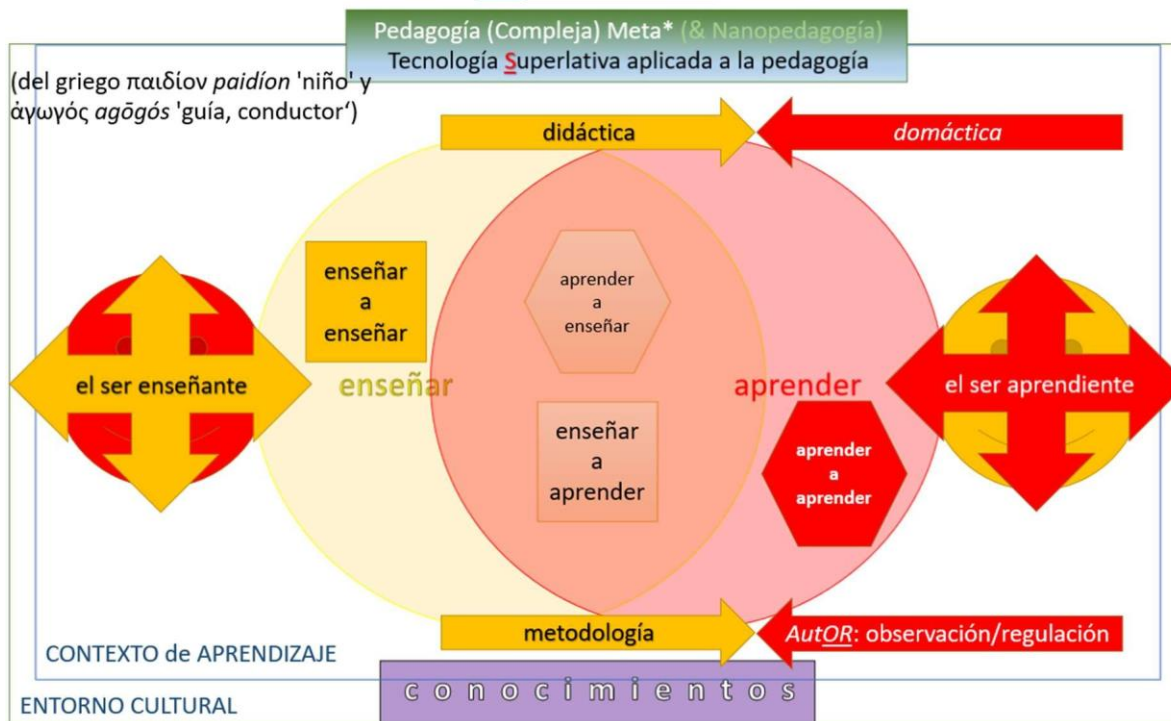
Pedagogía (Compleja) Meta* (& Nanopedagogía)
Tecnología Superlativa aplicada a la pedagogía

(del griego παιδίον paidíon 'niño' y ἀγωγός agōgós 'guía, conductor')

didáctica

domáctica

enseñar a enseñar

aprender a enseñar

el ser enseñante

enseñar

aprender

el ser aprendiente

enseñar a aprender

aprender a aprender

metodología

AutOR: observación/regulación

CONTEXTO de APRENDIZAJE

conocimientos

ENTORNO CULTURAL